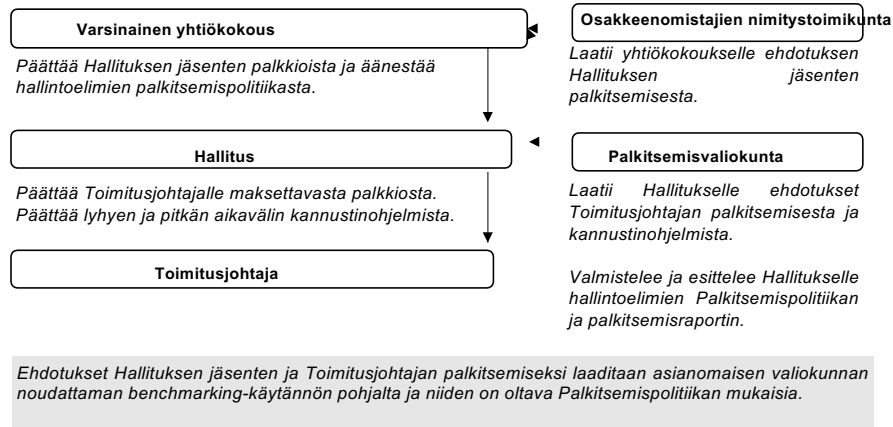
Varsinainen yhtiökokous

Päättää Hallituksen jäsenten palkkioista ja äänestää hallintoelimien palkitsemispolitiikasta.

Osakkeenomistajien nimitystoimikunta

Laatii yhtiökokoukselle ehdotuksen Hallituksen jäsenten palkitsemisesta.

Hallitus

Päättää Toimitusjohtajalle maksettavasta palkkiosta. Päättää lyhyen ja pitkän aikavälin kannustinohjelmista.

Palkitsemisvaliokunta

Laatii Hallitukselle ehdotukset Toimitusjohtajan palkitsemisesta ja kannustinohjelmista.

Toimitusjohtaja

Valmistelee ja esittelee Hallitukselle hallintoelimien Palkitsemispolitiikan ja palkitsemisraportin.

Ehdotukset Hallituksen jäsenten ja Toimitusjohtajan palkitsemiseksi laaditaan asianomaisen valiokunnan noudattaman benchmarking-käytännön pohjalta ja niiden on oltava Palkitsemispolitiikan mukaisia.